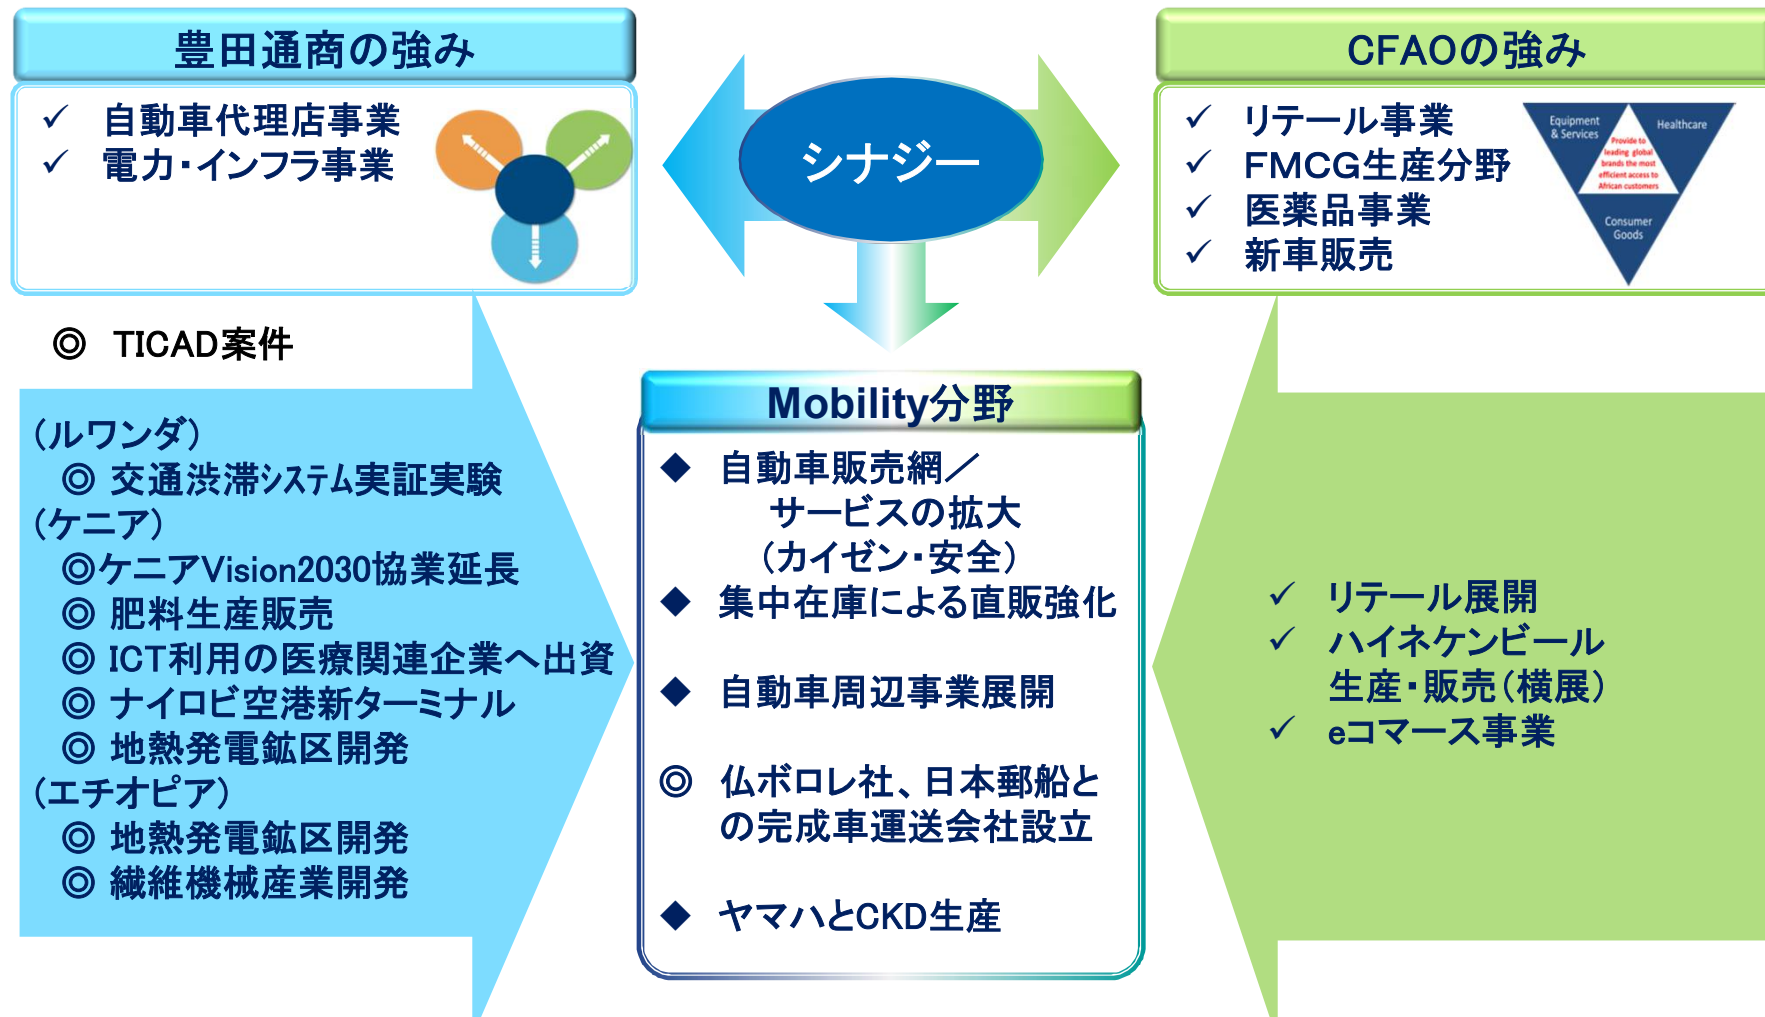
豊田通商の強み

✓ 自動車代理店事業
✓ 電力･インフラ事業

シナジー

CFAOの強み

✓ リテール事業
✓ FMCG生産分野
✓ 医薬品事業
✓ 新車販売

Equipment & Services
Healthcare
Provide to leading global brands the most efficient access to African customers
Consumer Goods

◎ TICAD案件

(ルワンダ)
◎ 交通渋滞ｼｽﾃﾑ実証実験
(ケニア)
◎ケニアVision2030協業延長
◎ 肥料生産販売
◎ ICT利用の医療関連企業へ出資
◎ ナイロビ空港新ターミナル
◎ 地熱発電鉱区開発
(エチオピア)
◎ 地熱発電鉱区開発
◎ 繊維機械産業開発

Mobility分野

◆ 自動車販売網／サービスの拡大（カイゼン･安全）
◆ 集中在庫による直販強化
◆ 自動車周辺事業展開
◎ 仏ボロレ社、日本郵船との完成車運送会社設立
◆ ヤマハとCKD生産

✓ リテール展開
✓ ハイネケンビール生産･販売(横展)
✓ eコマース事業